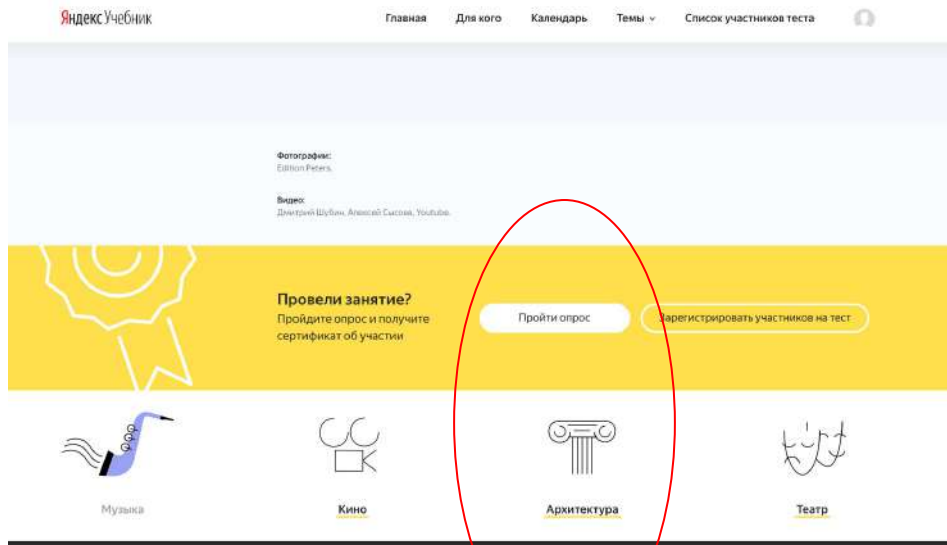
Яндекс Учебник

Главная Для кого Календарь Темы Список участников теста

Фотографии:
Edition Peters.

Видео:
Дмитрий Шубин, Алексей Сысоев, Youtube.

Провели занятие?
Пройдите опрос и получите сертификат об участии

Пройти опрос

Зарегистрировать участников на тест

Музыка

Кино

Архитектура

Театр